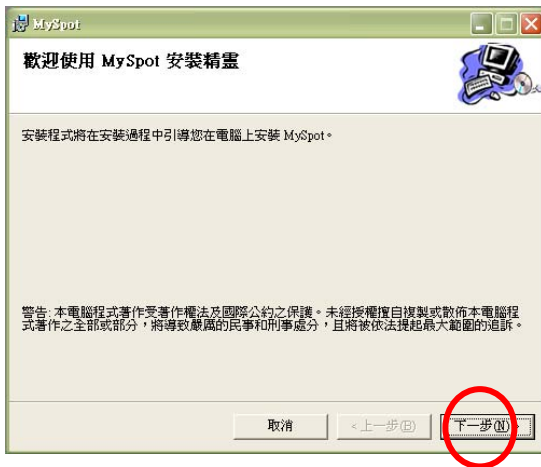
MySpot

歡迎使用 MySpot 安裝精靈

安裝程式將在安裝過程中引導您在電腦上安裝 MySpot。

警告: 本電腦程式著作受著作權法及國際公約之保護。未經授權擅自複製或散佈本電腦程式著作之全部或部分，將導致嚴厲的民事和刑事處分，且將被依法提起最大範圍的追訴。

取消

< 上一步(B)

下一步(N) >